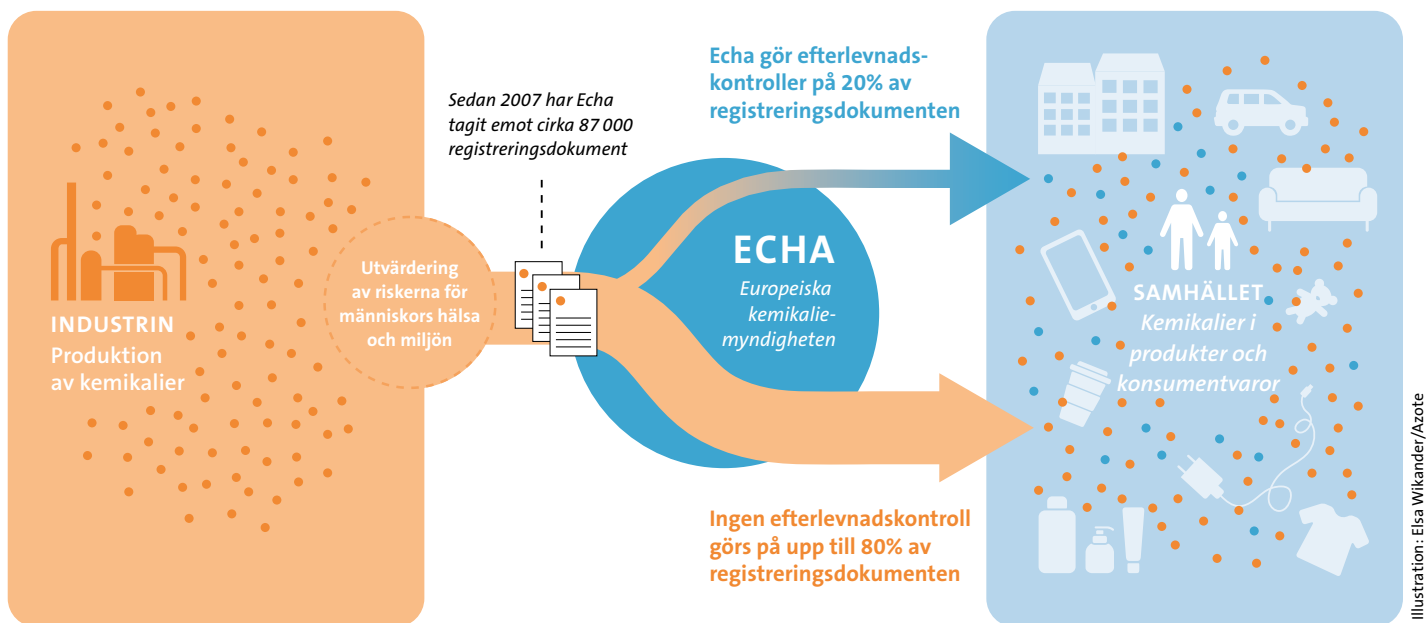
INDUSTRIN
Produktion av kemikalier

Utvärdering av riskerna för människors hälsa och miljön

Sedan 2007 har Echa tagit emot cirka 87 000 registreringsdokument

ECHA
Europeiska kemikaliemyndigheten

Echa gör efterlevnadskontroller på 20% av registreringsdokumenten

Ingen efterlevnadskontroll görs på upp till 80% av registreringsdokumenten

SAMHÄLLET
Kemikalier i produkter och konsumentvaror

Illustration: Elsa Wikander/Azote